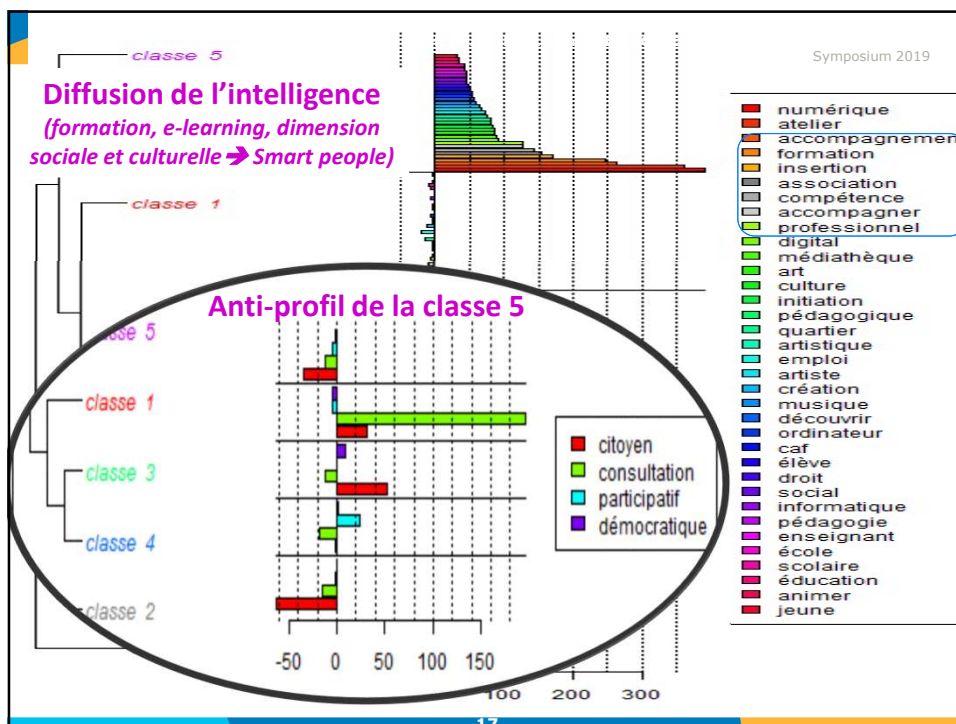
classe 5

Symposium 2019

Diffusion de l'intelligence
(formation, e-learning, dimension sociale et culturelle ➔ Smart people)

classe 1

numérique
atelier
accompagnemen
formation
insertion
association
compétence
accompagner
professionnel
digital
médiathèque
art
culture
initiation
pédagogique
quartier
artistique
emploi
artiste
création
musique
découvrir
ordinateur
caf
élève
droit
social
informatique
pédagogie
enseignant
école
scolaire
éducation
animer
jeune

Anti-profil de la classe 5

classe 5
classe 1
classe 3
classe 4
classe 2

citoyen
consultation
participatif
démocratique

-50 0 50 100 150

100 200 300

17